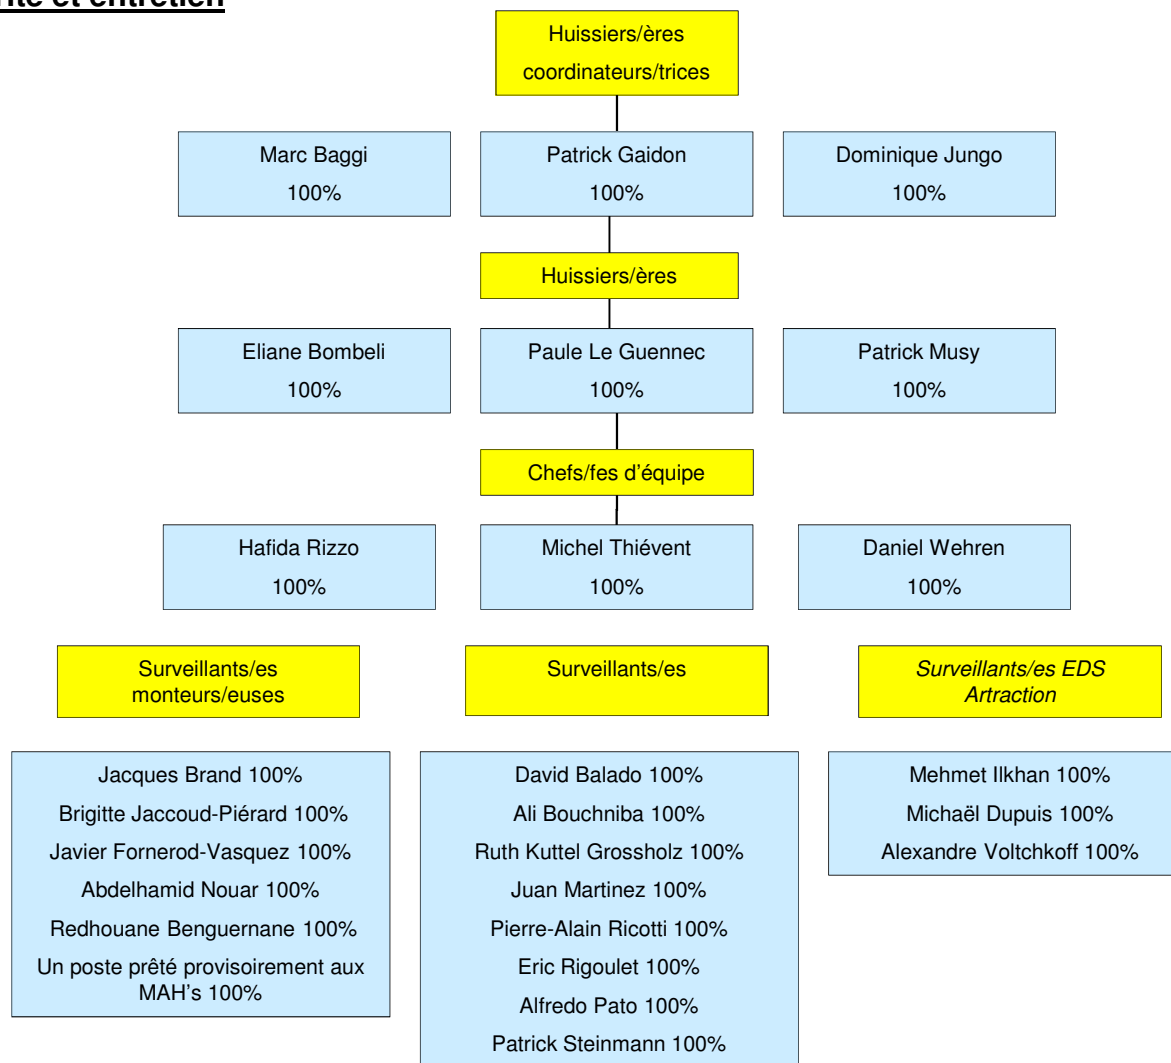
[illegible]ité et entretien

Huissiers/ères coordinateurs/trices

Marc Baggi
100%

Patrick Gaidon
100%

Dominique Jungo
100%

Huissiers/ères

Eliane Bombeli
100%

Paule Le Guennec
100%

Patrick Musy
100%

Chefs/fes d'équipe

Hafida Rizzo
100%

Michel Thiévent
100%

Daniel Wehren
100%

Surveillants/es monteurs/euses

Jacques Brand 100%
Brigitte Jaccoud-Piérard 100%
Javier Fornerod-Vasquez 100%
Abdelhamid Nouar 100%
Redhouane Benguernane 100%
Un poste prêté provisoirement aux MAH's 100%

Surveillants/es

David Balado 100%
Ali Bouchniba 100%
Ruth Kuttel Grossholz 100%
Juan Martinez 100%
Pierre-Alain Ricotti 100%
Eric Rigoulet 100%
Alfredo Pato 100%
Patrick Steinmann 100%

*Surveillants/es EDS Artraction*

Mehmet Ilkhan 100%
Michaël Dupuis 100%
Alexandre Voltchkoff 100%